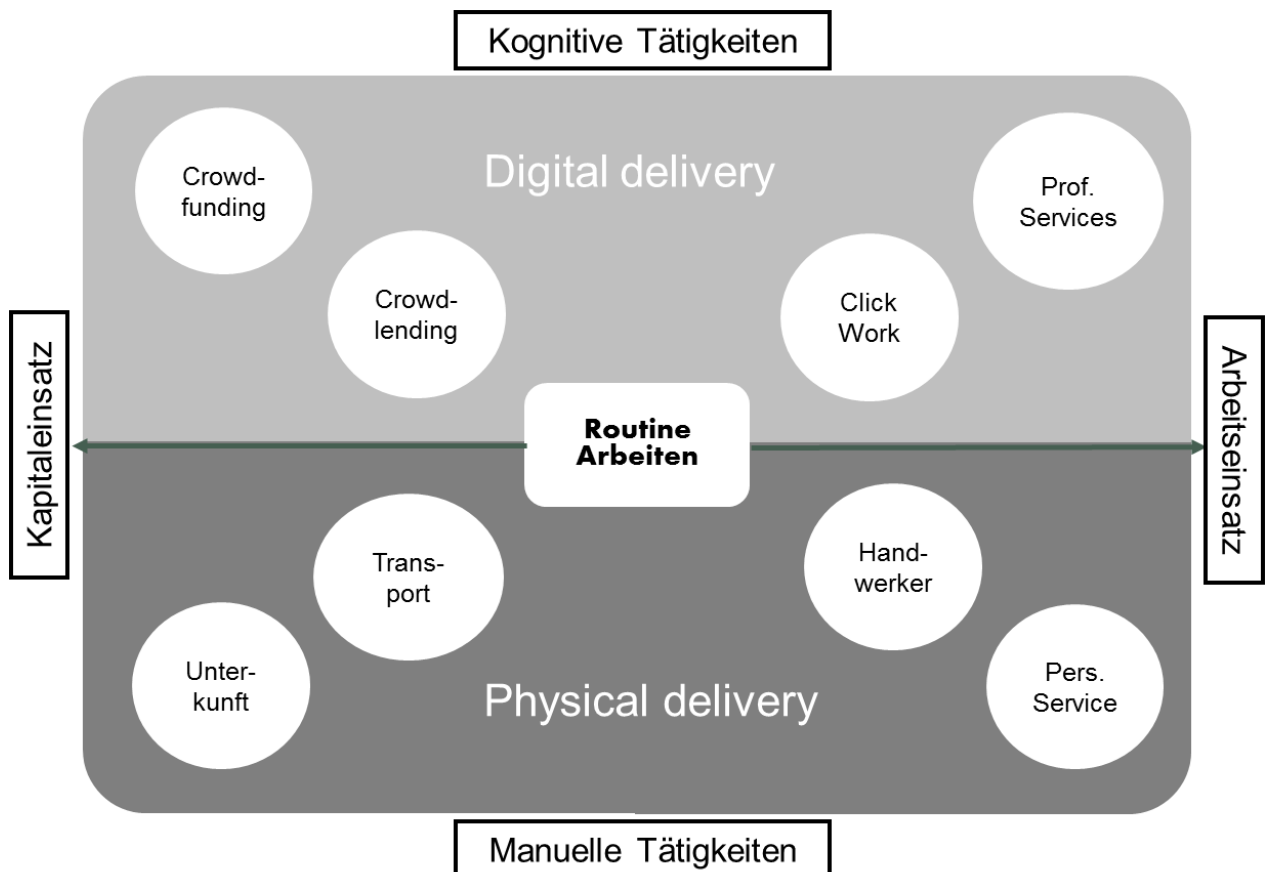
Kognitive Tätigkeiten

Digital delivery

Crowd-funding

Prof. Services

Crowd-lending

Click Work

Kapitaleinsatz

Routine Arbeiten

Arbeitseinsatz

Trans-port

Hand-werker

Unter-kunft

Physical delivery

Pers. Service

Manuelle Tätigkeiten